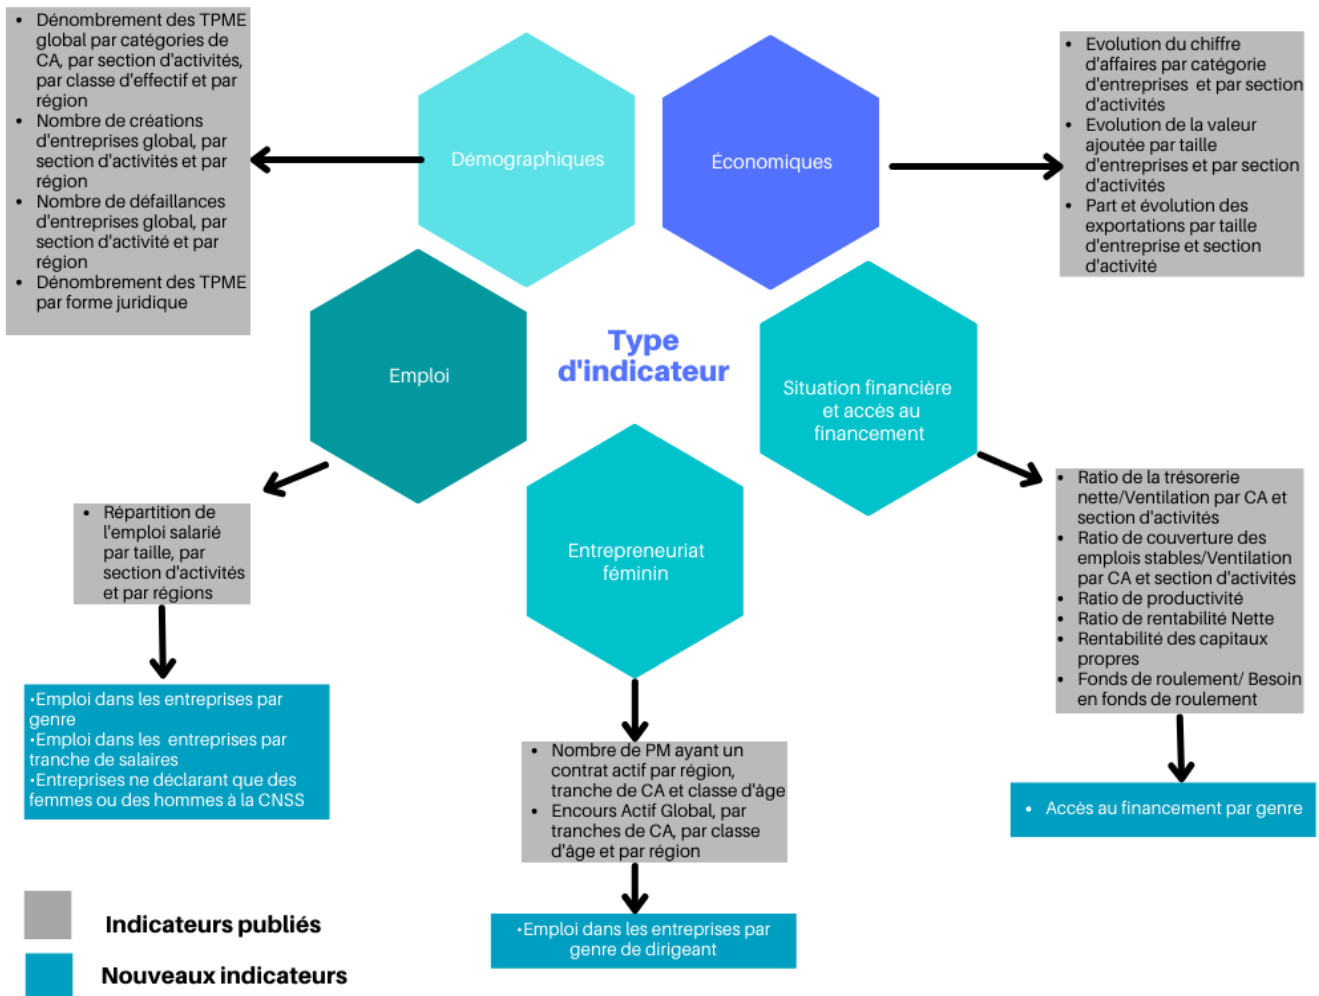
- Dénombrement des TPME global par catégories de CA, par section d'activités, par classe d'effectif et par région
- Nombre de créations d'entreprises global, par section d'activités et par région
- Nombre de défaillances d'entreprises global, par section d'activité et par région
- Dénombrement des TPME par forme juridique

Démographiques

Économiques

- Evolution du chiffre d'affaires par catégorie d'entreprises et par section d'activités
- Evolution de la valeur ajoutée par taille d'entreprises et par section d'activités
- Part et évolution des exportations par taille d'entreprise et section d'activité

Emploi

Type d'indicateur

Situation financière et accès au financement

- Répartition de l'emploi salarié par taille, par section d'activités et par régions

Entrepreneuriat féminin

- Ratio de la trésorerie nette/Ventilation par CA et section d'activités
- Ratio de couverture des emplois stables/Ventilation par CA et section d'activités
- Ratio de productivité
- Ratio de rentabilité Nette
- Rentabilité des capitaux propres
- Fonds de roulement/ Besoin en fonds de roulement

•Emploi dans les entreprises par genre
•Emploi dans les entreprises par tranche de salaires
•Entreprises ne déclarant que des femmes ou des hommes à la CNSS

- Nombre de PM ayant un contrat actif par région, tranche de CA et classe d'âge
- Encours Actif Global, par tranches de CA, par classe d'âge et par région

- Accès au financement par genre

•Emploi dans les entreprises par genre de dirigeant

Indicateurs publiés

Nouveaux indicateurs